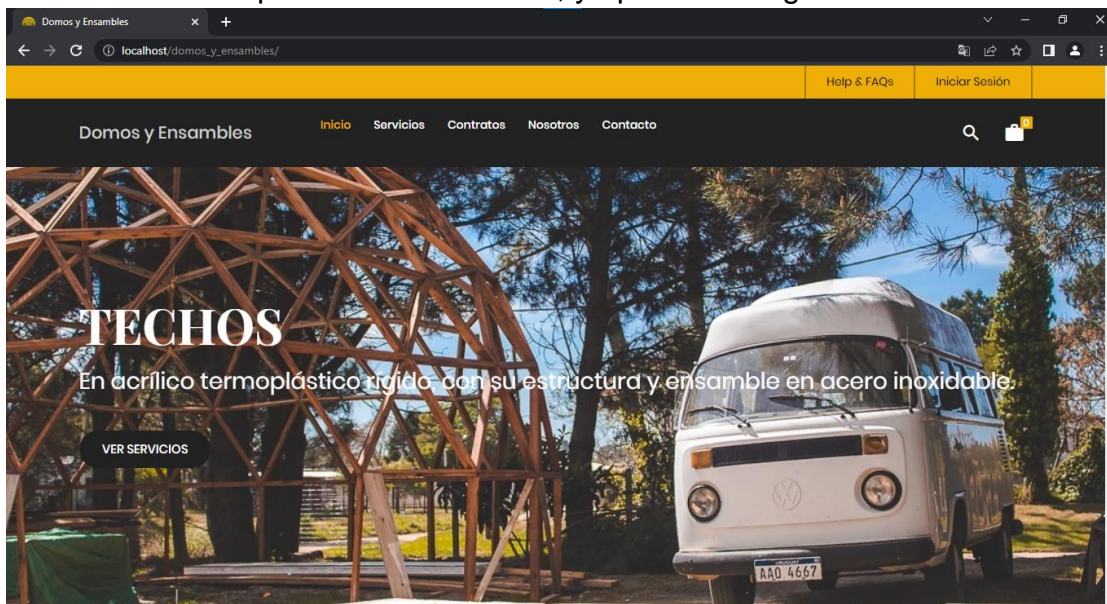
Domos y Ensambles
localhost/domos_y_ensambles/
Help & FAQs
Iniciar Sesión
Domos y Ensambles
Inicio
Servicios
Contratos
Nosotros
Contacto
0
TECHOS
En acrílico termoplástico rígido con su estructura y ensamble en acero inoxidable.
VER SERVICIOS
AAO 4667